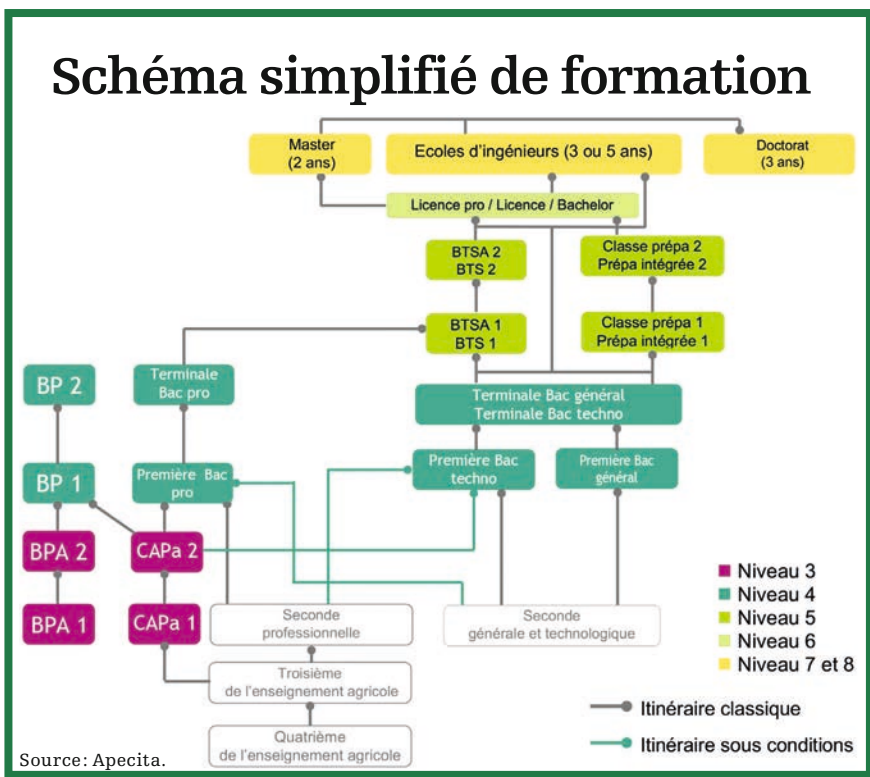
Schéma simplifié de formation

Master (2 ans)

Ecoles d'ingénieurs (3 ou 5 ans)

Doctorat (3 ans)

Licence pro / Licence / Bachelor

BTSA 2 BTS 2

Classe prépa 2 Prépa intégrée 2

BTSA 1 BTS 1

Classe prépa 1 Prépa intégrée 1

BP 2

Terminale Bac pro

Terminale Bac général Terminale Bac techno

BP 1

Première Bac pro

Première Bac techno

Première Bac général

BPA 2

CAPa 2

BPA 1

CAPa 1

Seconde professionnelle

Seconde générale et technologique

Troisième de l'enseignement agricole

Quatrième de l'enseignement agricole

Niveau 3
Niveau 4
Niveau 5
Niveau 6
Niveau 7 et 8

Itinéraire classique

Itinéraire sous conditions

Source: Apecita.